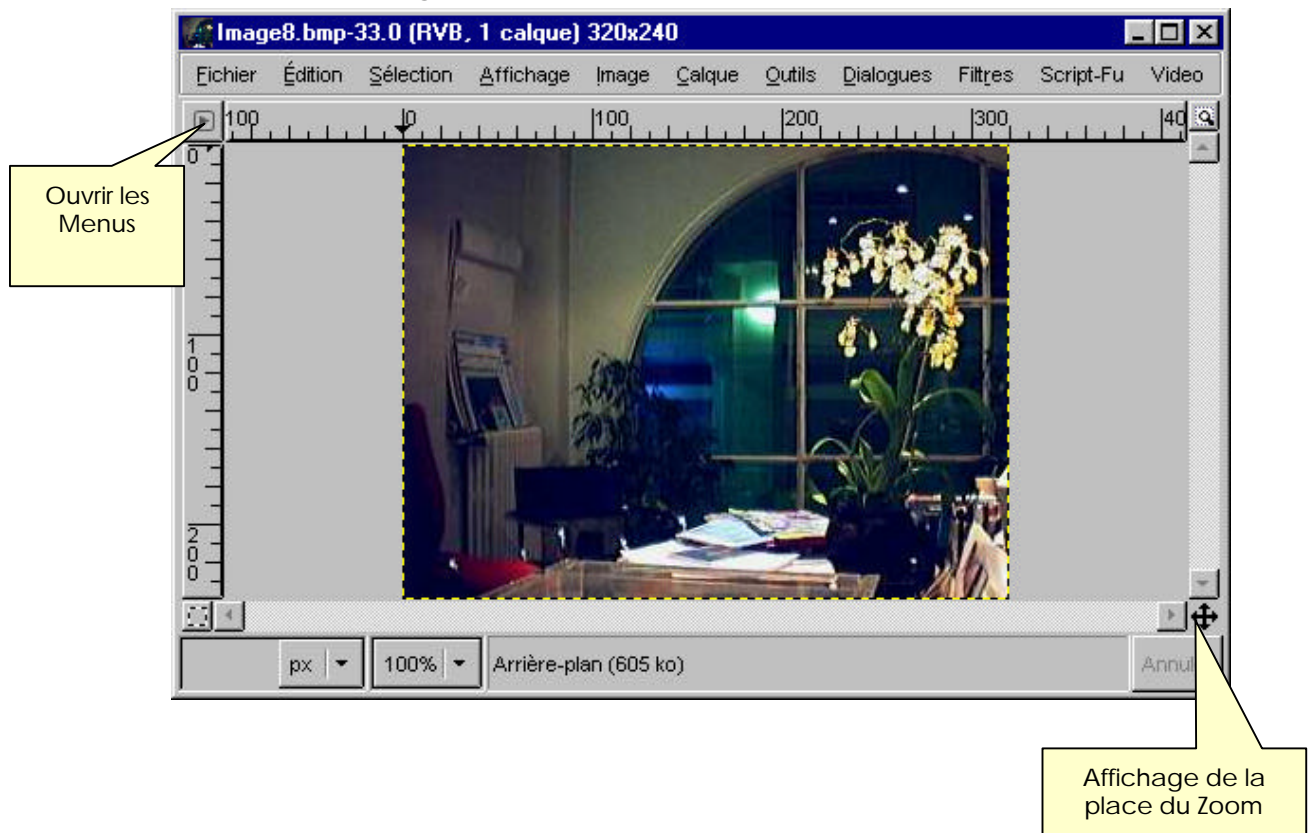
Image8.bmp-33.0 (RVB, 1 calque) 320x240

Fichier Édition Sélection Affichage Image Calque Outils Dialogues Filtres Script-Fu Video

100 0 100 200 300 40

0

1
0
0

2
0
0

Ouvrir les Menus

px 100% Arrière-plan (605 ko) Annul

Affichage de la place du Zoom